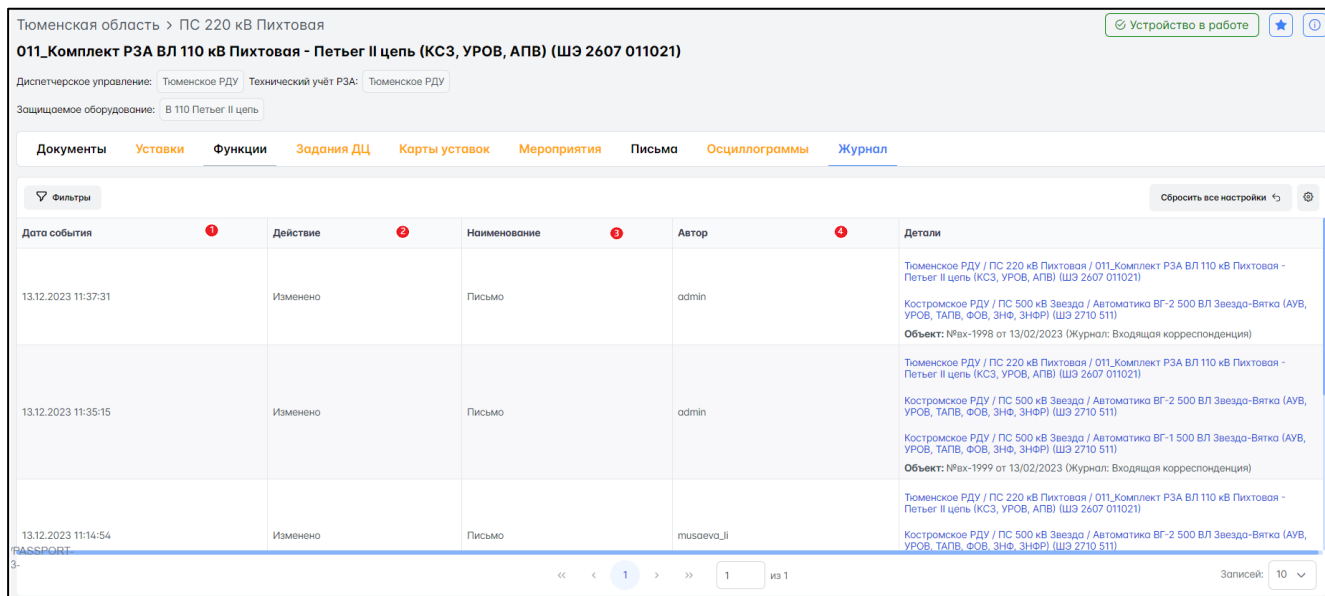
Тюменская область > ПС 220 кВ Пихтовая

Устройство в работе

011_Комплект РЗА ВЛ 110 кВ Пихтовая - Петьег II цепь (КСЗ, УРОВ, АПВ) (ШЭ 2607 011021)

Диспетчерское управление: Тюменское РДУ Технический учёт РЗА: Тюменское РДУ

Защищаемое оборудование: В 110 Петьег II цепь

Документы Уставки Функции Задания ДЦ Карты уставок Мероприятия Письма Осциллограммы Журнал

Фильтры

Сбросить все настройки

| Дата события 1 | Действие 2 | Наименование 3 | Автор 4 | Детали |
|---|---|---|---|---|
| 13.12.2023 11:37:31 | Изменено | Письмо | admin | Тюменское РДУ / ПС 220 кВ Пихтовая / 011_Комплект РЗА ВЛ 110 кВ Пихтовая - Петьег II цепь (КСЗ, УРОВ, АПВ) (ШЭ 2607 011021) Костромское РДУ / ПС 500 кВ Звезда / Автоматика ВГ-2 500 ВЛ Звезда-Вятка (АУВ, УРОВ, ТАПВ, ФОВ, ЗНФ, ЗНФР) (ШЭ 2710 511) Объект: №вх-1998 от 13/02/2023 (Журнал: Входящая корреспонденция) |
| 13.12.2023 11:35:15 | Изменено | Письмо | admin | Тюменское РДУ / ПС 220 кВ Пихтовая / 011_Комплект РЗА ВЛ 110 кВ Пихтовая - Петьег II цепь (КСЗ, УРОВ, АПВ) (ШЭ 2607 011021) Костромское РДУ / ПС 500 кВ Звезда / Автоматика ВГ-2 500 ВЛ Звезда-Вятка (АУВ, УРОВ, ТАПВ, ФОВ, ЗНФ, ЗНФР) (ШЭ 2710 511) Костромское РДУ / ПС 500 кВ Звезда / Автоматика ВГ-1 500 ВЛ Звезда-Вятка (АУВ, УРОВ, ТАПВ, ФОВ, ЗНФ, ЗНФР) (ШЭ 2710 511) Объект: №вх-1999 от 13/02/2023 (Журнал: Входящая корреспонденция) |
| 13.12.2023 11:14:54 | Изменено | Письмо | musaeva_li | Тюменское РДУ / ПС 220 кВ Пихтовая / 011_Комплект РЗА ВЛ 110 кВ Пихтовая - Петьег II цепь (КСЗ, УРОВ, АПВ) (ШЭ 2607 011021) Костромское РДУ / ПС 500 кВ Звезда / Автоматика ВГ-2 500 ВЛ Звезда-Вятка (АУВ, УРОВ, ТАПВ, ФОВ, ЗНФ, ЗНФР) (ШЭ 2710 511) |

PASSPORT-
3-

« ‹ 1 › » 1 из 1

Записей: 10